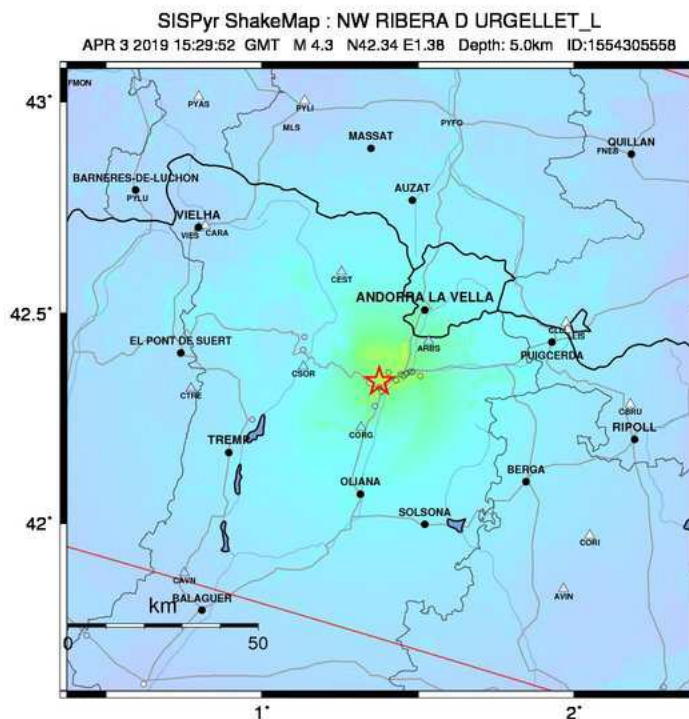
SISPyr ShakeMap : NW RIBERA D URGELLET_L
APR 3 2019 15:29:52 GMT M 4.3 N42.34 E1.38 Depth: 5.0km ID:1554305558

43˚
42.5˚
42˚
1˚
2˚

FMON
PYAS
PYLI
MLS
MASSAT
PYFO
QUILLAN
FNEB
BARNERES-DE-LUCHON
PYLU
AUZAT
VIELHA
VIES
CARA
CEST
ANDORRA LA VELLA
EL PONT DE SUERT
ARBS
CLLI
LLIS
PUIGCERDA
CSOR
CTRE
CBRU
RIPOLL
TREMP
CORG
BERGA
OLIANA
SOLSONA
CORI
CAVN
BALAGUER
AVIN
km
0
50